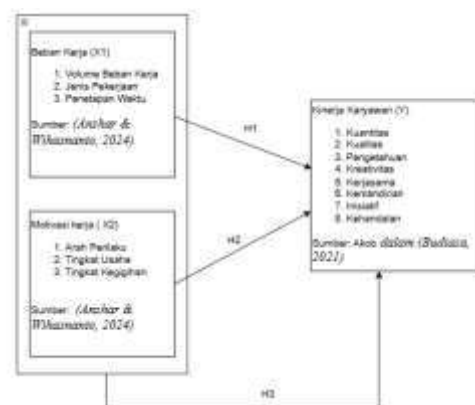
X

Beban Kerja (X1)

1. Volume Beban Kerja
2. Jenis Pekerjaan
3. Penetapan Waktu

Sumber: (Anshar & Wiharnanto, 2024)

Motivasi kerja ( X2)

1. Arah Perilaku
2. Tingkat Usaha
3. Tingkat Kegigihan

Sumber: (Anshar & Wiharnanto, 2024)

H1

H2

H3

Kinerja Karyawan (Y)

1. Kuantitas
2. Kualitas
3. Pengetahuan
4. Kreatifitas
5. Kerjasama
6. Kemandirian
7. Inisiatif
8. Kehandalan

Sumber: Akob dalam (Budiasa, 2021)